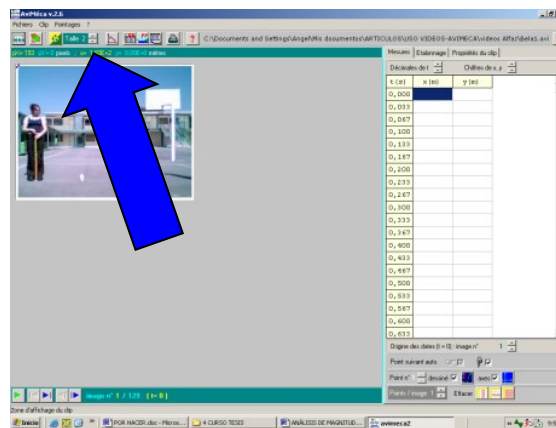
AviMéca v.2.6

Fichiers Clip Pointages ?

Taille 2

C:\Documents and Settings\Angel\Mis documentos\ARTICULOS\USO VIDEOS-AVIMECA\videos Alfaz\bola1.avi

x= 183 y= 3 pixels x= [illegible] y= 0,000 E+0 mètres

Mesures | Etalonnage | Propriétés du clip

Décimales de t

Chiffres de x, y

| t (s) | x (m) | y (m) |
|---|---|---|
| 0,000 | | |
| 0,033 | | |
| 0,067 | | |
| 0,100 | | |
| 0,133 | | |
| 0,167 | | |
| 0,200 | | |
| 0,233 | | |
| 0,267 | | |
| 0,300 | | |
| 0,333 | | |
| 0,367 | | |
| 0,400 | | |
| 0,433 | | |
| 0,467 | | |
| 0,500 | | |
| 0,533 | | |
| 0,567 | | |
| 0,600 | | |
| 0,633 | | |

Origine des dates (t = 0) : image n° 1

Point suivant auto.

Point n° 1 dessiné avec

Points / image 1 Effacer

image n° 1 / 123 (t= 0)

Zone d'affichage du clip

Inicio | POR HACER.doc - Micros... | 4 CURSO TESIS | ANÁLISIS DE MAGNITUD... | avimeca2